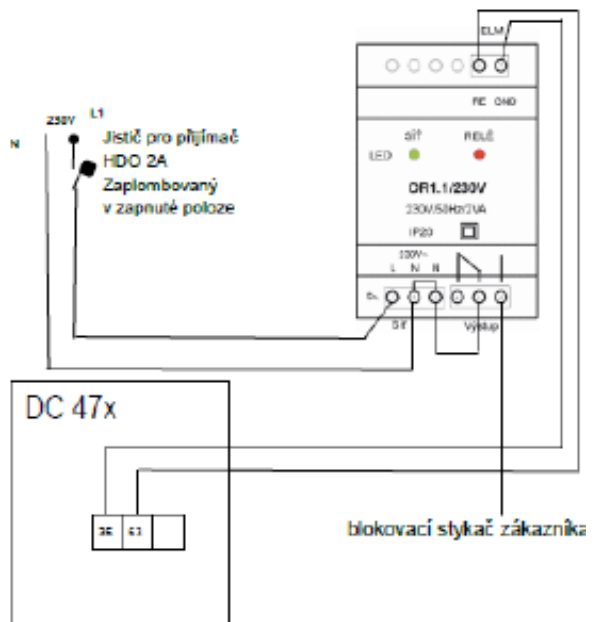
ELM

RE GND

N

230V

L1

Jistič pro přijímač HDO 2A Zaplombovaný v zapnuté poloze

SÍŤ

RELÉ

LED

OR1.1/230V

230V/50Hz/2VA

IP20

230V~

L N N

Síť

Výstup

DC 47x

36

61

blokovací stykač zákazníka